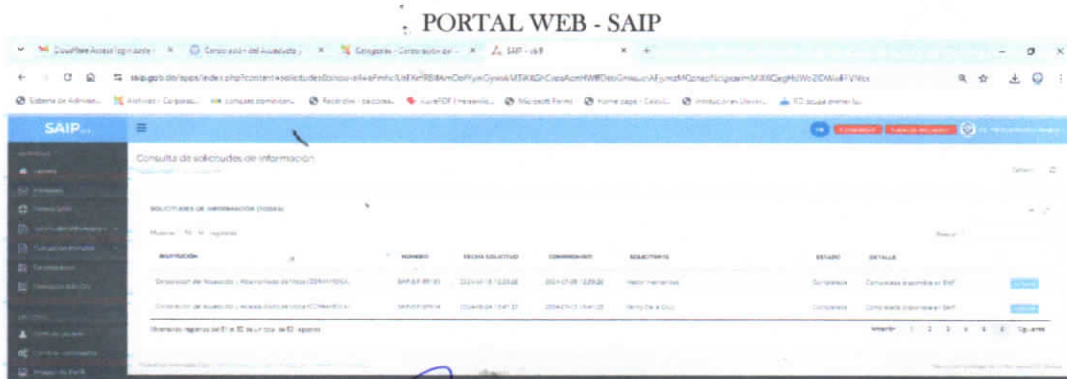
PORTAL WEB - SAIP

SAIP

Consulta de solicitudes de información

SOLICITUDES DE INFORMACIÓN (TODAS)

| INSTITUCIÓN | NÚMERO | FECHA SOLICITUD | COMPROMISO | SOLICITANTE | ESTADO | DETALLE |
|---|---|---|---|---|---|---|
| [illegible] | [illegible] | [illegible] | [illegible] | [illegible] | Completada | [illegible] |
| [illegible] | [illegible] | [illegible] | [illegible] | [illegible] | Completada | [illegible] |

Anterior 1 2 3 4 5 6 Siguiente